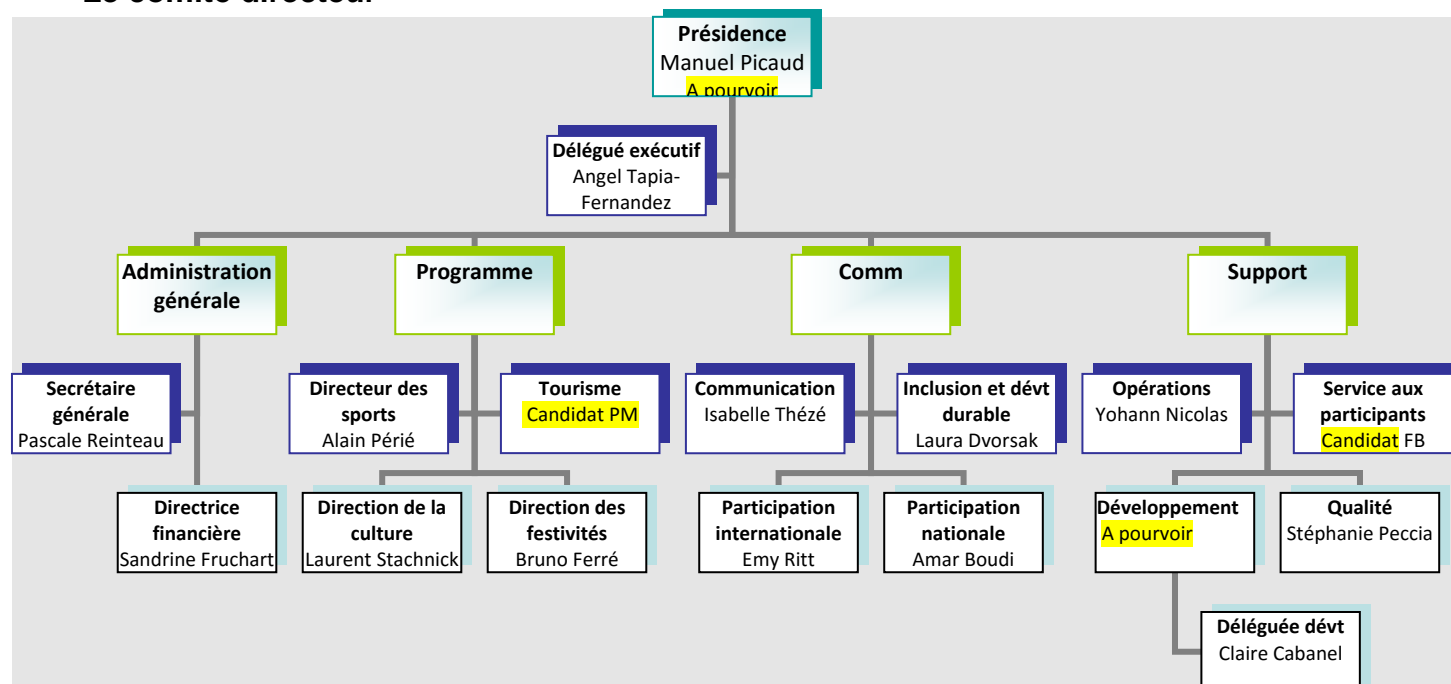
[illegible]

Présidence
Manuel Picaud
A pourvoir

Délégué exécutif
Angel Tapia-Fernandez

Administration générale

Programme

Comm

Support

Secrétaire générale
Pascale Reinteau

Directeur des sports
Alain Périé

Tourisme
Candidat PM

Communication
Isabelle Thézé

Inclusion et dévt durable
Laura Dvorsak

Opérations
Yohann Nicolas

Service aux participants
Candidat FB

Directrice financière
Sandrine Fruchart

Direction de la culture
Laurent Stachnick

Direction des festivités
Bruno Ferré

Participation internationale
Emy Ritt

Participation nationale
Amar Boudi

Développement
A pourvoir

Qualité
Stéphanie Peccia

Déléguée dévt
Claire Cabanel